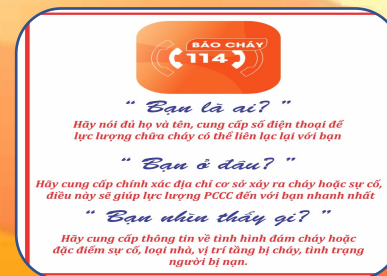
BÁO CHÁY
114

" Bạn là ai? "
Hãy nói đủ họ và tên, cung cấp số điện thoại để lực lượng chữa cháy có thể liên lạc lại với bạn

" Bạn ở đâu? "
Hãy cung cấp chính xác địa chỉ cơ sở xảy ra cháy hoặc sự cố, điều này sẽ giúp lực lượng PCCC đến với bạn nhanh nhất

" Bạn nhìn thấy gì? "
Hãy cung cấp thông tin về tình hình đám cháy hoặc đặc điểm sự cố, loại nhà, vị trí tầng bị cháy, tình trạng người bị nạn.